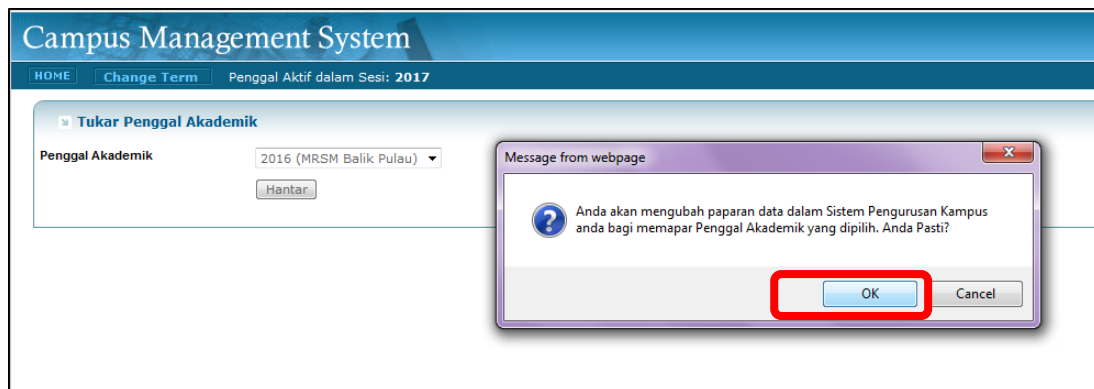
Campus Management System

HOME Change Term Penggal Aktif dalam Sesi: 2017

Tukar Penggal Akademik

Penggal Akademik 2016 (MRSM Balik Pulau)

Hantar

Message from webpage

Anda akan mengubah paparan data dalam Sistem Pengurusan Kampus anda bagi memapar Penggal Akademik yang dipilih. Anda Pasti?

OK Cancel